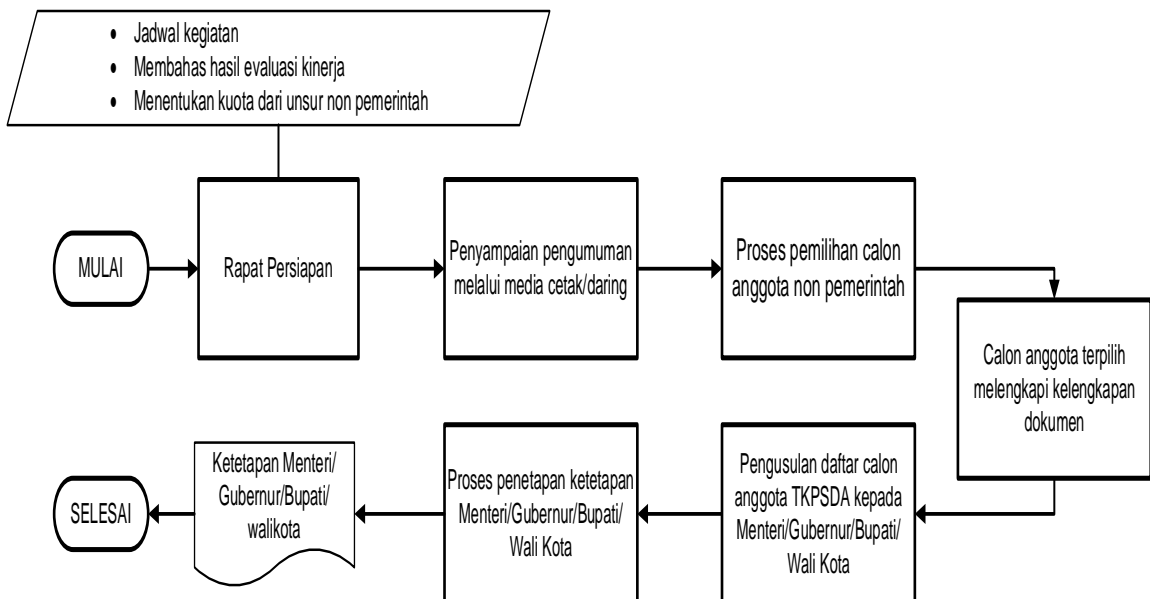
- Jadwal kegiatan
- Membahas hasil evaluasi kinerja
- Menentukan kuota dari unsur non pemerintah

MULAI

Rapat Persiapan

Penyampaian pengumuman melalui media cetak/daring

Proses pemilihan calon anggota non pemerintah

Calon anggota terpilih melengkapi kelengkapan dokumen

Pengusulan daftar calon anggota TKPSDA kepada Menteri/Gubernur/Bupati/ Wali Kota

Proses penetapan ketetapan Menteri/Gubernur/Bupati/ Wali Kota

Ketetapan Menteri/ Gubernur/Bupati/ walikota

SELESAI